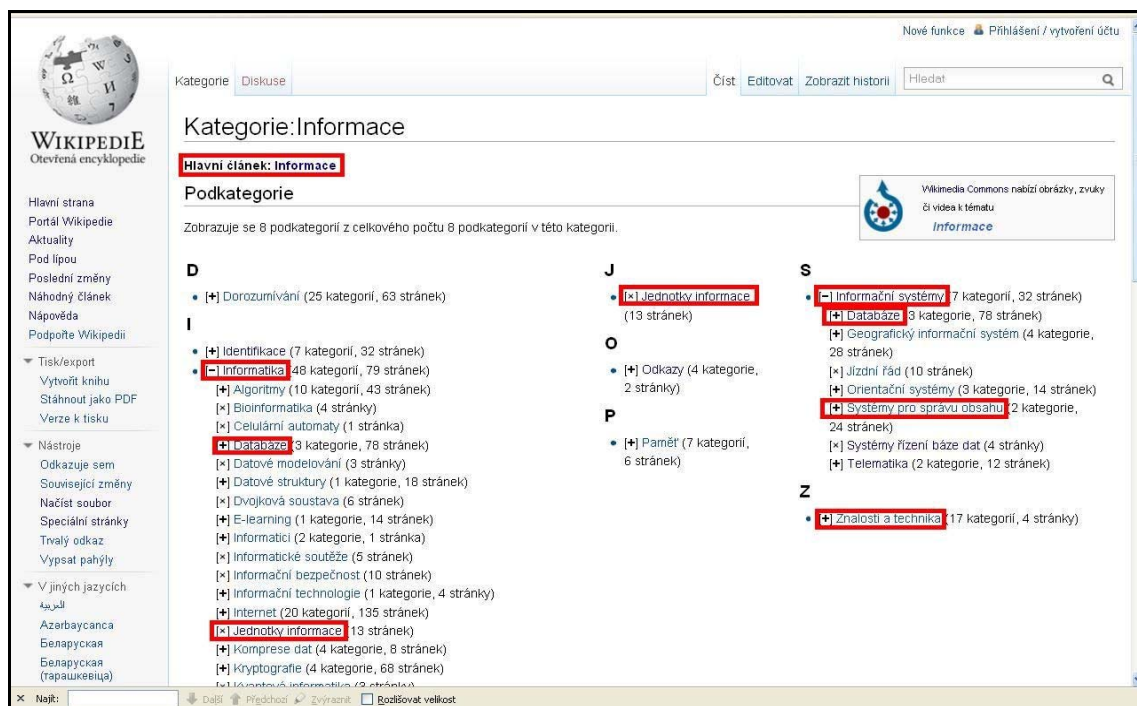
Nové funkce Přihlášení / vytvoření účtu

WIKIPEDIE
Otevřená encyklopedie

Kategorie Diskuse

Číst Editovat Zobrazit historii Hledat

Kategorie:Informace

Hlavní článek: Informace

Podkategorie

Wikimedia Commons nabízí obrázky, zvuky či videa k tématu Informace

Zobrazuje se 8 podkategorií z celkového počtu 8 podkategorií v této kategorii.

Hlavní strana
Portál Wikipedie
Aktuality
Pod lípou
Poslední změny
Náhodný článek
Nápověda
Podpořte Wikipedii

Tisk/export
Vytvořit knihu
Stáhnout jako PDF
Verze k tisku

Nástroje
Odkazuje sem
Související změny
Načíst soubor
Speciální stránky
Trvalý odkaz
Vypsat pahýly

V jiných jazycích
العربية
Azərbaycanca
Беларуская
Беларуская (тарашкевіца)

D
• [+] Dorozumívání (25 kategorií, 63 stránek)

I
• [+] Identifikace (7 kategorií, 32 stránek)
• [−] Informatika (48 kategorií, 79 stránek)
[+] Algoritmy (10 kategorií, 43 stránek)
[×] Bioinformatika (4 stránky)
[×] Celulární automaty (1 stránka)
[+] Databáze (3 kategorie, 78 stránek)
[×] Datové modelování (3 stránky)
[+] Datové struktury (1 kategorie, 18 stránek)
[×] Dvojková soustava (6 stránek)
[+] E-learning (1 kategorie, 14 stránek)
[+] Informatici (2 kategorie, 1 stránka)
[×] Informatické soutěže (5 stránek)
[×] Informační bezpečnost (10 stránek)
[+] Informační technologie (1 kategorie, 4 stránky)
[+] Internet (20 kategorií, 135 stránek)
[×] Jednotky informace (13 stránek)
[+] Komprese dat (4 kategorie, 8 stránek)
[+] Kryptografie (4 kategorie, 68 stránek)
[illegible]

J
• [×] Jednotky informace (13 stránek)

O
• [+] Odkazy (4 kategorie, 2 stránky)

P
• [+] Paměť (7 kategorií, 6 stránek)

S
• [−] Informační systémy (7 kategorií, 32 stránek)
[+] Databáze (3 kategorie, 78 stránek)
[+] Geografický informační systém (4 kategorie, 28 stránek)
[×] Jízdní řád (10 stránek)
[+] Orientační systémy (3 kategorie, 14 stránek)
[+] Systémy pro správu obsahu (2 kategorie, 24 stránek)
[×] Systémy řízení báze dat (4 stránky)
[+] Telematika (2 kategorie, 12 stránek)

Z
• [+] Znalosti a technika (17 kategorií, 4 stránky)

× Najít: Další Předchozí Zvýraznit Rozlišovat velikost